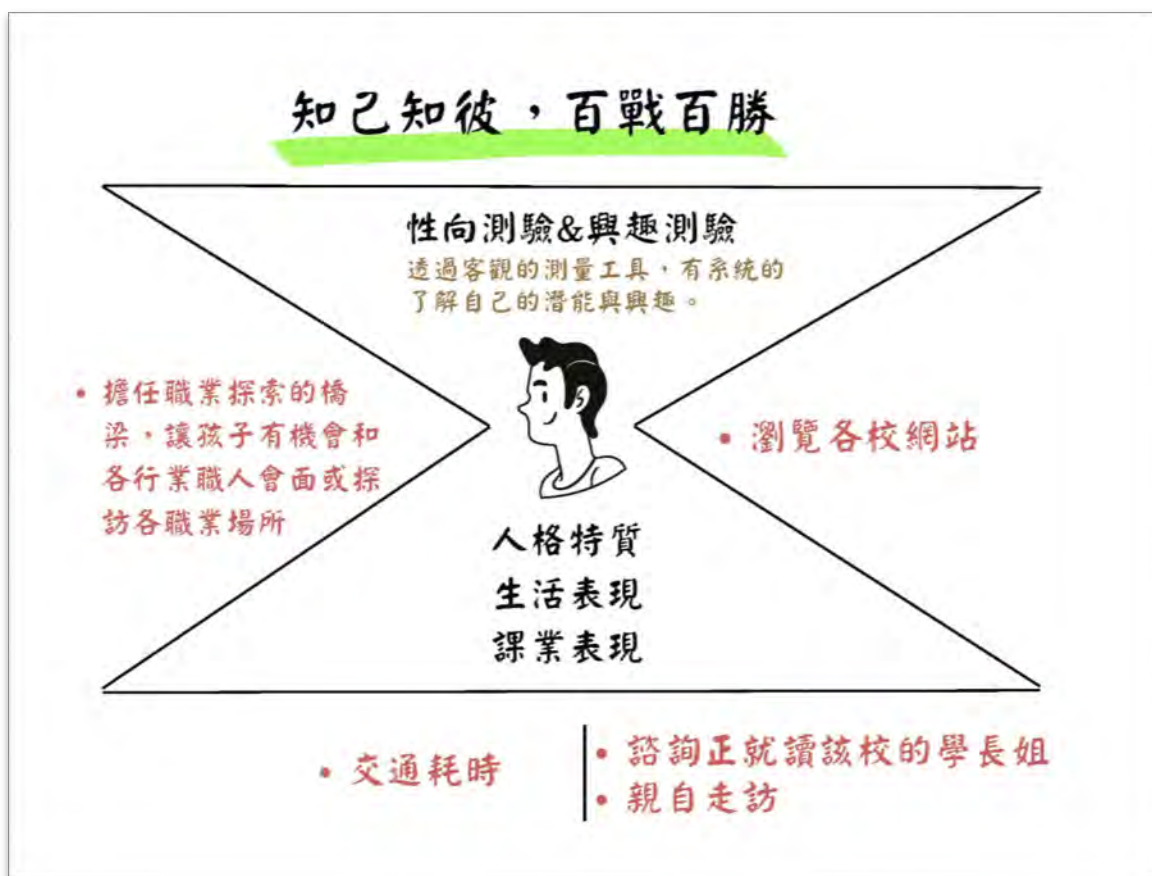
知己知彼，百戰百勝

性向測驗&興趣測驗

透過客觀的測量工具，有系統的了解自己的潛能與興趣。

• 擔任職業探索的橋梁，讓孩子有機會和各行業職人會面或探訪各職業場所

• 瀏覽各校網站

人格特質
生活表現
課業表現

• 交通耗時

• 諮詢正就讀該校的學長姐
• 親自走訪